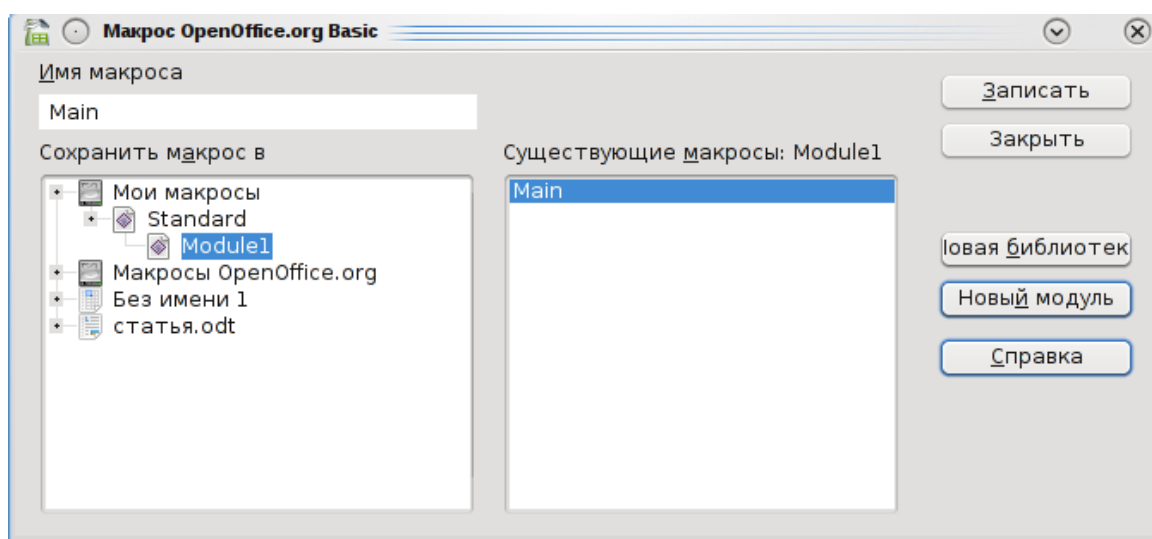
Макрос OpenOffice.org Basic

Имя макроса

Main

Сохранить макрос в

Мои макросы
Standard
Module1
Макросы OpenOffice.org
Без имени 1
статья.odt

Существующие макросы: Module1

Main

Записать

Закрыть

Іовая библиотек

Новый модуль

Справка